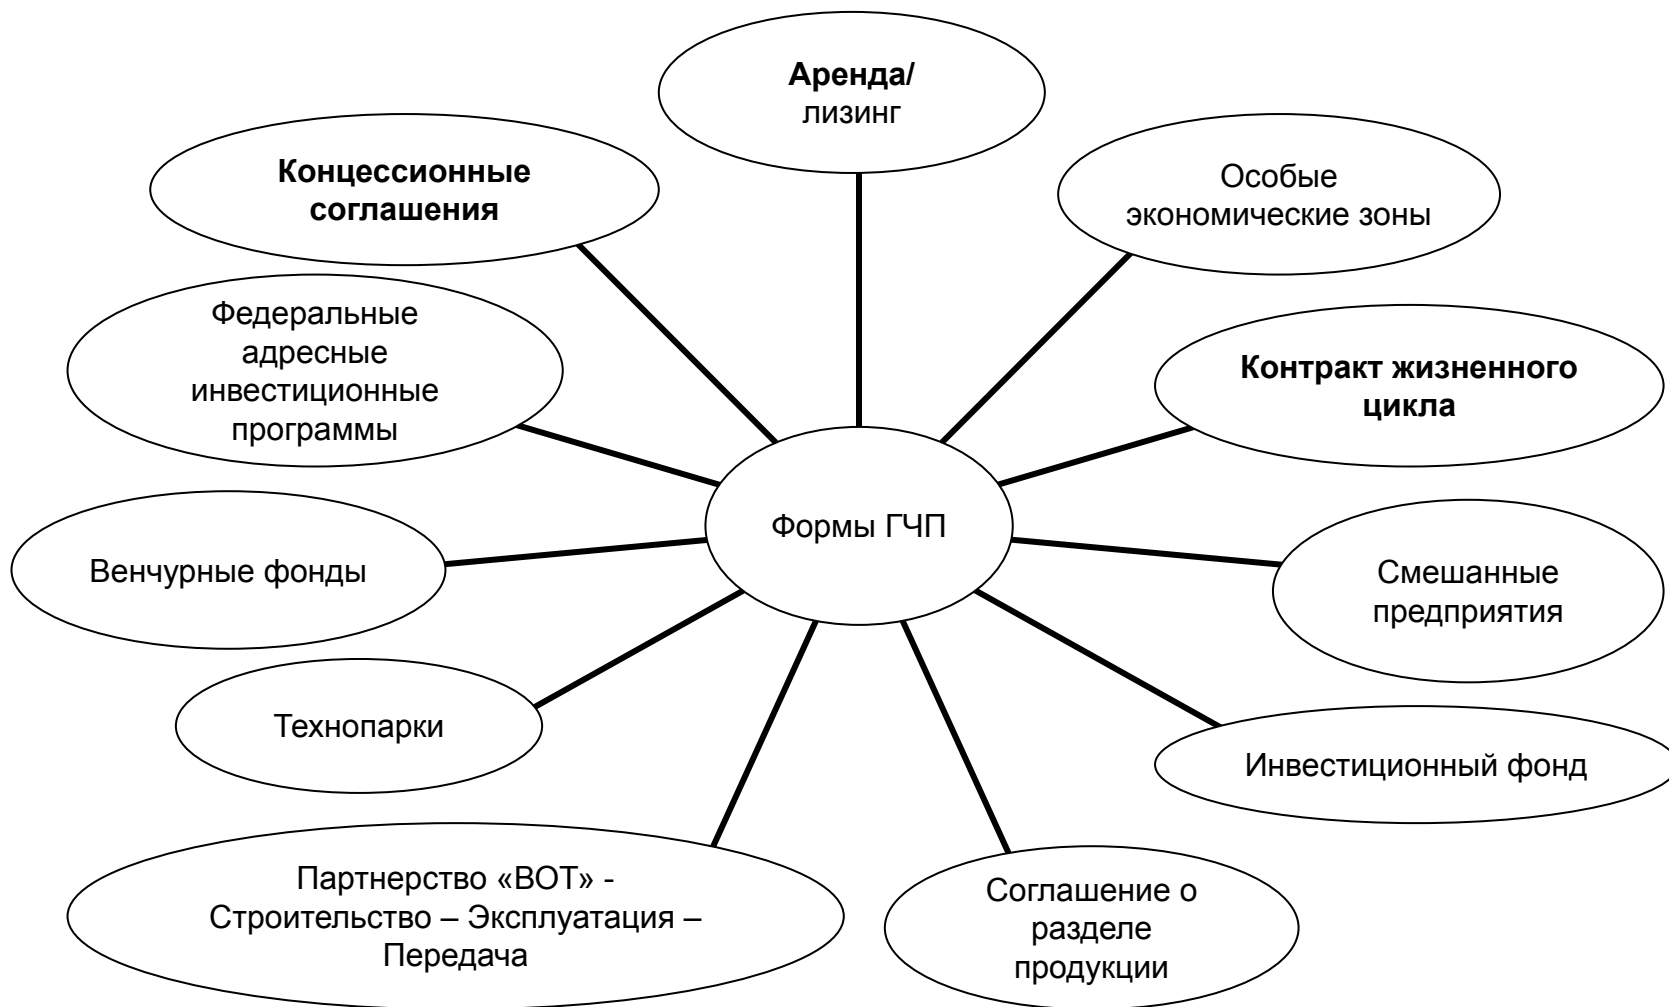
Формы ГЧП

Аренда/ лизинг

Особые экономические зоны

Контракт жизненного цикла

Смешанные предприятия

Инвестиционный фонд

Соглашение о разделе продукции

Партнерство «ВОТ» - Строительство – Эксплуатация – Передача

Технопарки

Венчурные фонды

Федеральные адресные инвестиционные программы

Концессионные соглашения